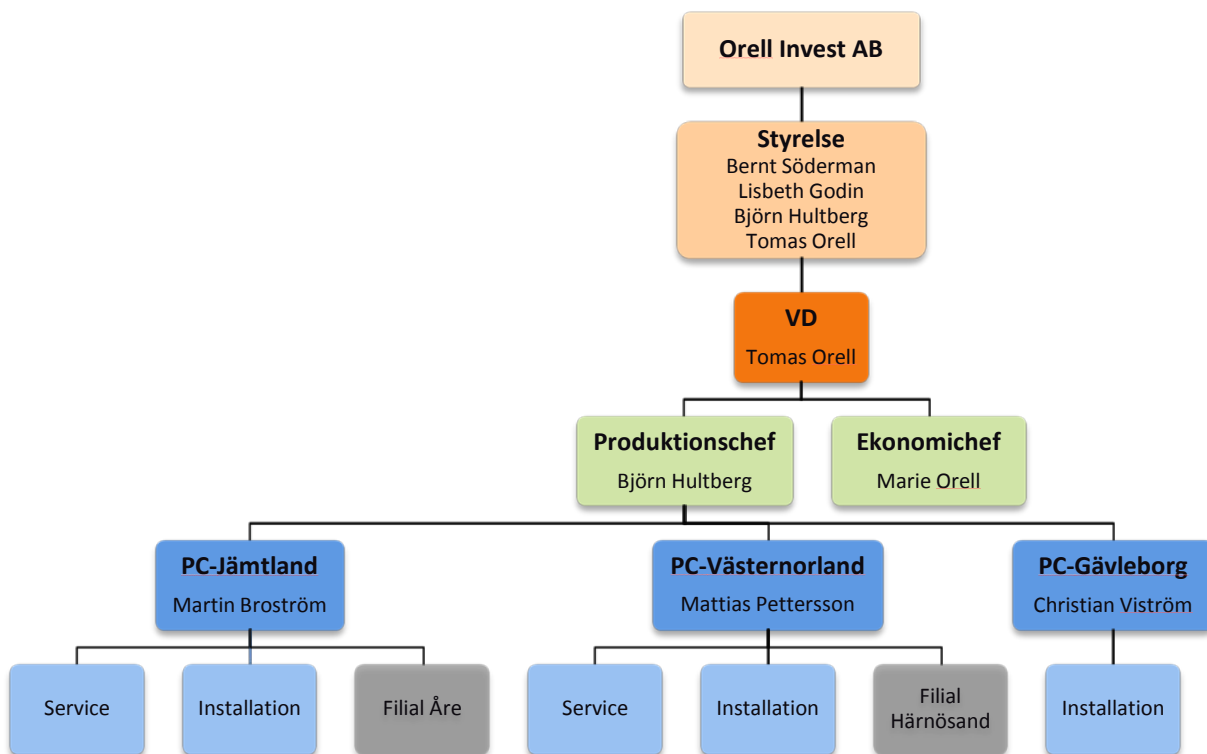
Orell Invest AB

Styrelse
Bernt Söderman
Lisbeth Godin
Björn Hultberg
Tomas Orell

VD
Tomas Orell

Produktionschef
Björn Hultberg

Ekonomichef
Marie Orell

PC-Jämtland
Martin Broström

PC-Västernorland
Mattias Pettersson

PC-Gävleborg
Christian Viström

Service

Installation

Filial Åre

Service

Installation

Filial Härnösand

Installation